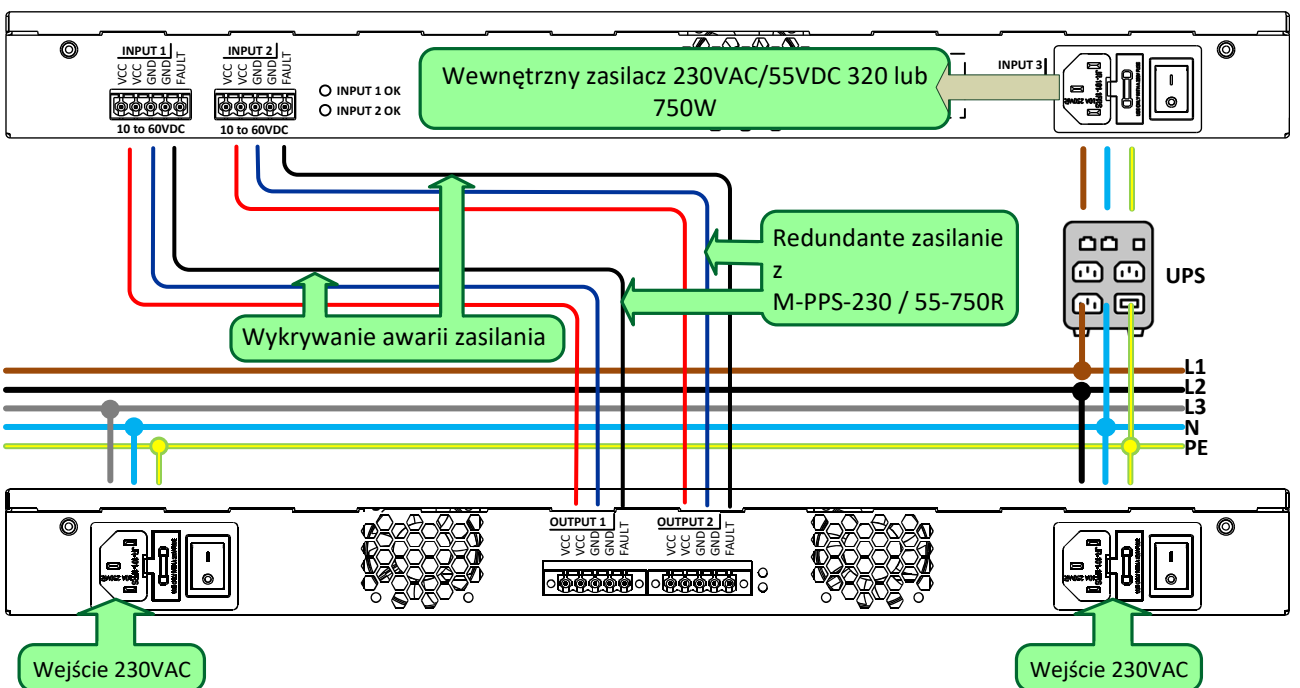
INPUT 1
VCC VCC GND GND FAULT
10 to 60VDC

INPUT 2
VCC VCC GND GND FAULT
10 to 60VDC

INPUT 1 OK
INPUT 2 OK

Wewnętrzny zasilacz 230VAC/55VDC 320 lub 750W

INPUT 3

Redundante zasilanie z M-PPS-230 / 55-750R

UPS

Wykrywanie awarii zasilania

L1
L2
L3
N
PE

OUTPUT 1
VCC VCC GND GND FAULT

OUTPUT 2
VCC VCC GND GND FAULT

Wejście 230VAC

Wejście 230VAC